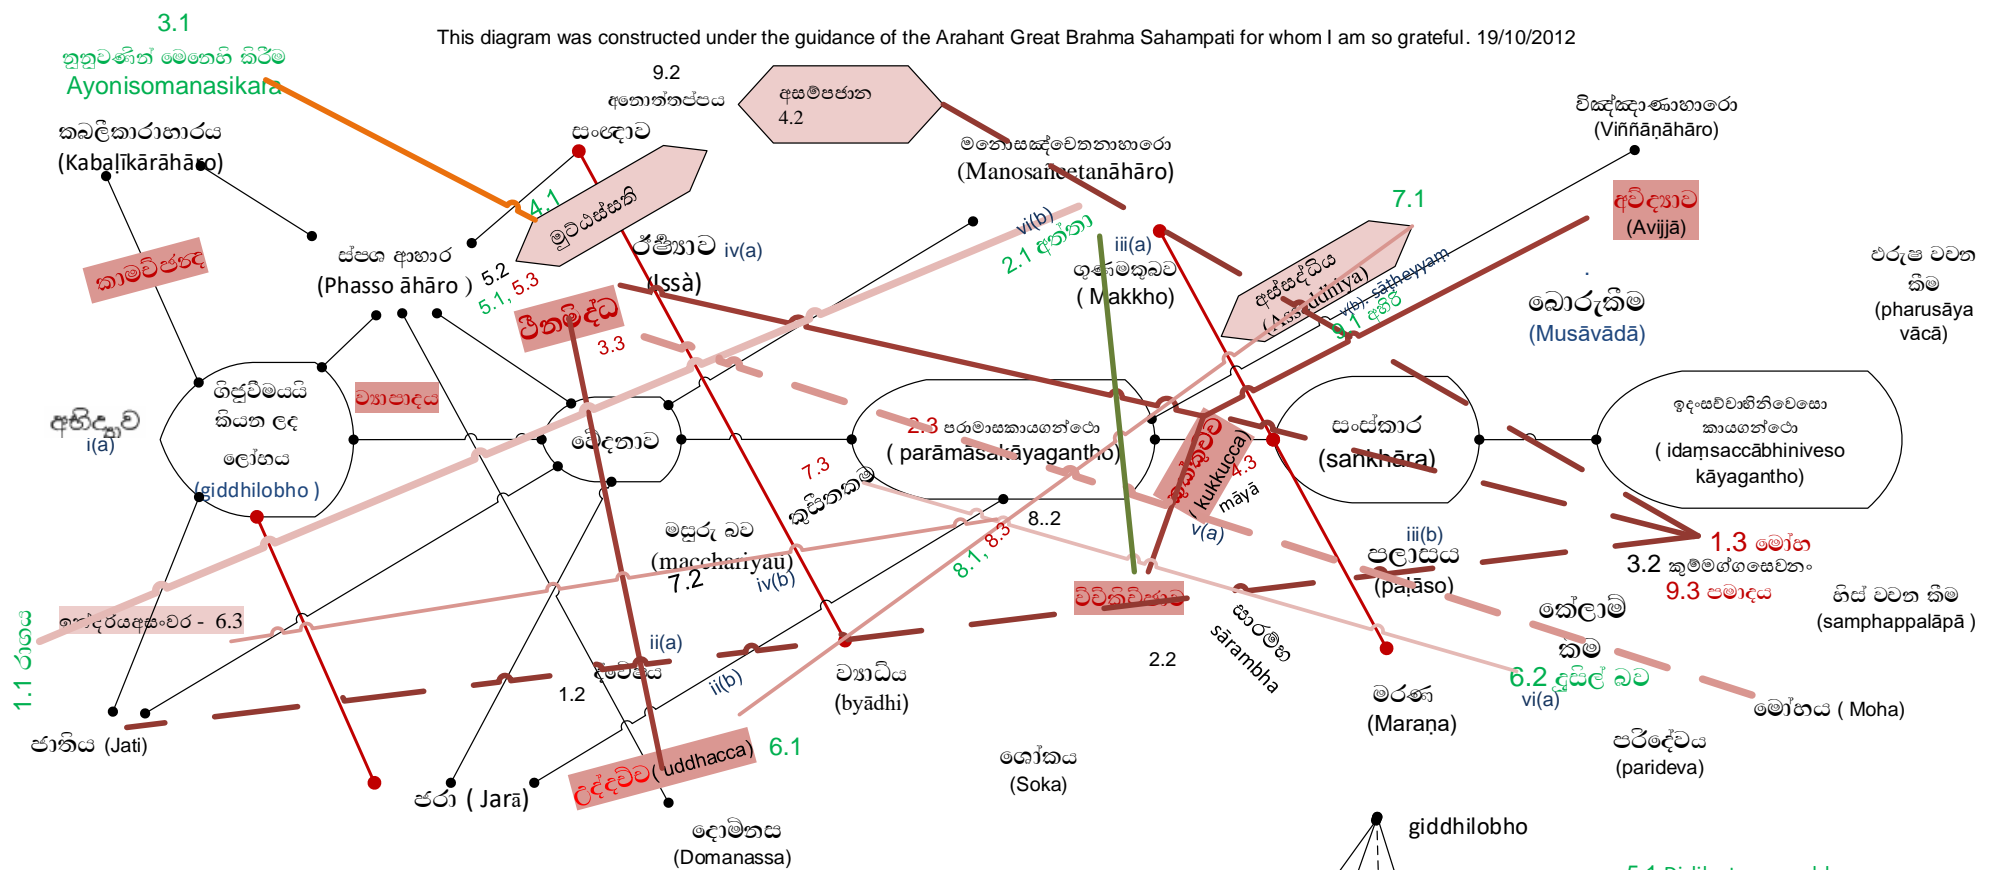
This diagram was constructed under the guidance of the Arahant Great Brahma Sahampati for whom I am so grateful. 19/10/2012

3.1
නුනුවණින් මෙනෙහි කිරීම
Ayonisomanasikara

9.2
අනොත්තප්පය
සංඥාව

අසම්පජාන
4.2

කබලීකාරාහාරය
(Kabaḷīkārāhāro)

මනෝසඤ්චේතනාහාරෝ
(Manosañcetanāhāro)

විඤ්ඤාණාහාරෝ
(Viññāṇāhāro)

4.1
මුට්ඨස්සති

ඊර්ෂ්‍යාව iv(a)
(Issà)

vi(b)
2.1 අත්තා

iii(a)
ගුණමකුබව
( Makkho)

7.1

අවිද්‍යාව
(Avijjā)

කාමච්ඡන්ද

ස්පශ ආහාර
(Phasso āhāro )

5.2
5.1, 5.3

අස්සද්ධිය
(Assaddhiya)
v(b) sātheyyam
9.1 අහිරි

බොරුකීම
(Musāvādā)

එරුෂ වචන කීම
(pharusāya vācā)

ථිනමිද්ධ
3.3

අභිද්‍යාව
i(a)

ගිජුවිමයයි කියන ලද ලෝභය
(giddhilobho )

ව්‍යාපාදය

වේදනාව

2.3 පරාමාසකායගන්ථෝ
( parāmāsakāyagantho)

කුක්කුච්ච
( kukkucca)
4.3
māyā
v(a)

සංස්කාර
(sankhāra)

ඉදංසච්චාභිනිවෙසො කායගන්ථෝ
( idaṃsaccābhiniveso kāyagantho)

7.3
කුසීතකම

8..2

8.1, 8.3

iii(b)
පලාසය
(paḷāso)

1.3 මෝහ
3.2 කුම්මග්ගසෙවනං
9.3 පමාදය

මසුරු බව
(macchariyau)
7.2
iv(b)

විචිකිච්ඡාව

හිස් වචන කීම
(samphappalāpā )

කේලාම් කම

1.1 රාගය

දෝරයඅසංවර - 6.3

ii(a)
ද්වේෂය
ii(b)

ව්‍යාධිය
(byādhi)

2.2

සාරම්භ
sārambha

6.2 දුසිල් බව
vi(a)

මරණ
(Maraṇa)

මෝහය ( Moha)

1.2

ජාතිය (Jati)

ජරා ( Jarā)

උද්දච්ච ( uddhacca)
6.1

ශෝකය
(Soka)

පරිදේවය
(parideva)

දොම්නස
(Domanassa)

giddhilobho